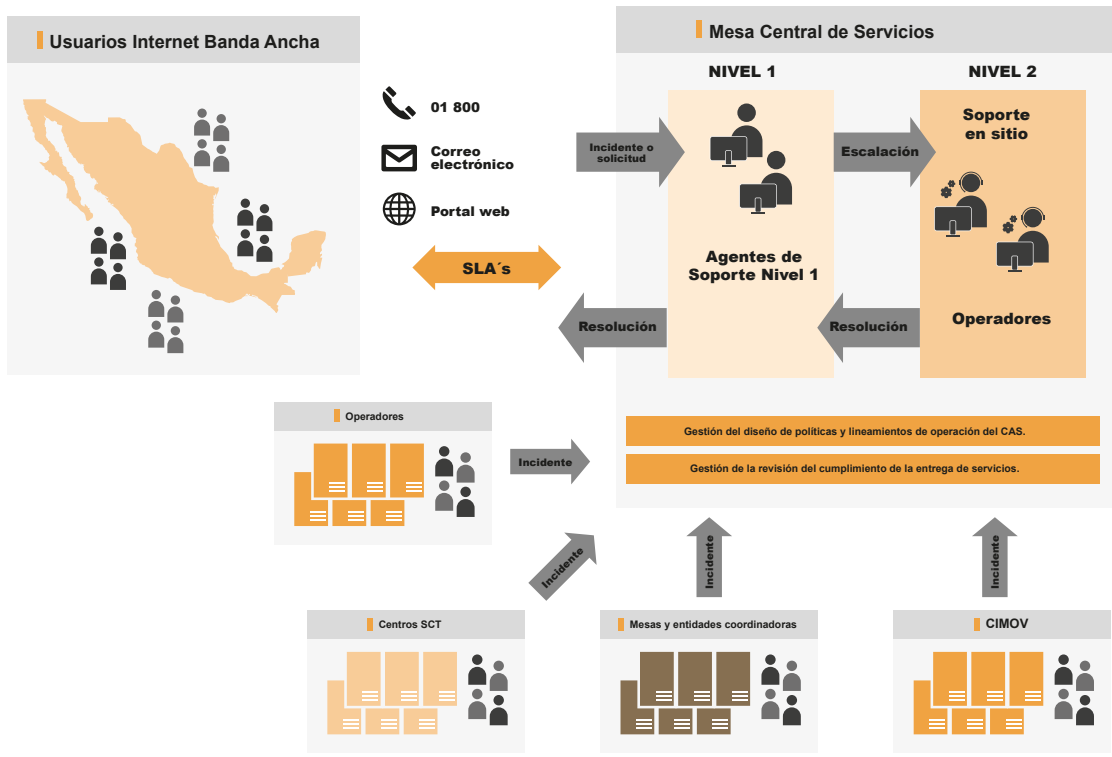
Usuarios Internet Banda Ancha

01 800

Correo electrónico

Portal web

SLA´s

Mesa Central de Servicios

NIVEL 1

NIVEL 2

Incidente o solicitud

Escalación

Soporte en sitio

Agentes de Soporte Nivel 1

Operadores

Resolución

Resolución

Operadores

Incidente

Gestión del diseño de políticas y lineamientos de operación del CAS.

Gestión de la revisión del cumplimiento de la entrega de servicios.

Incidente

Incidente

Incidente

Centros SCT

Mesas y entidades coordinadoras

CIMOV